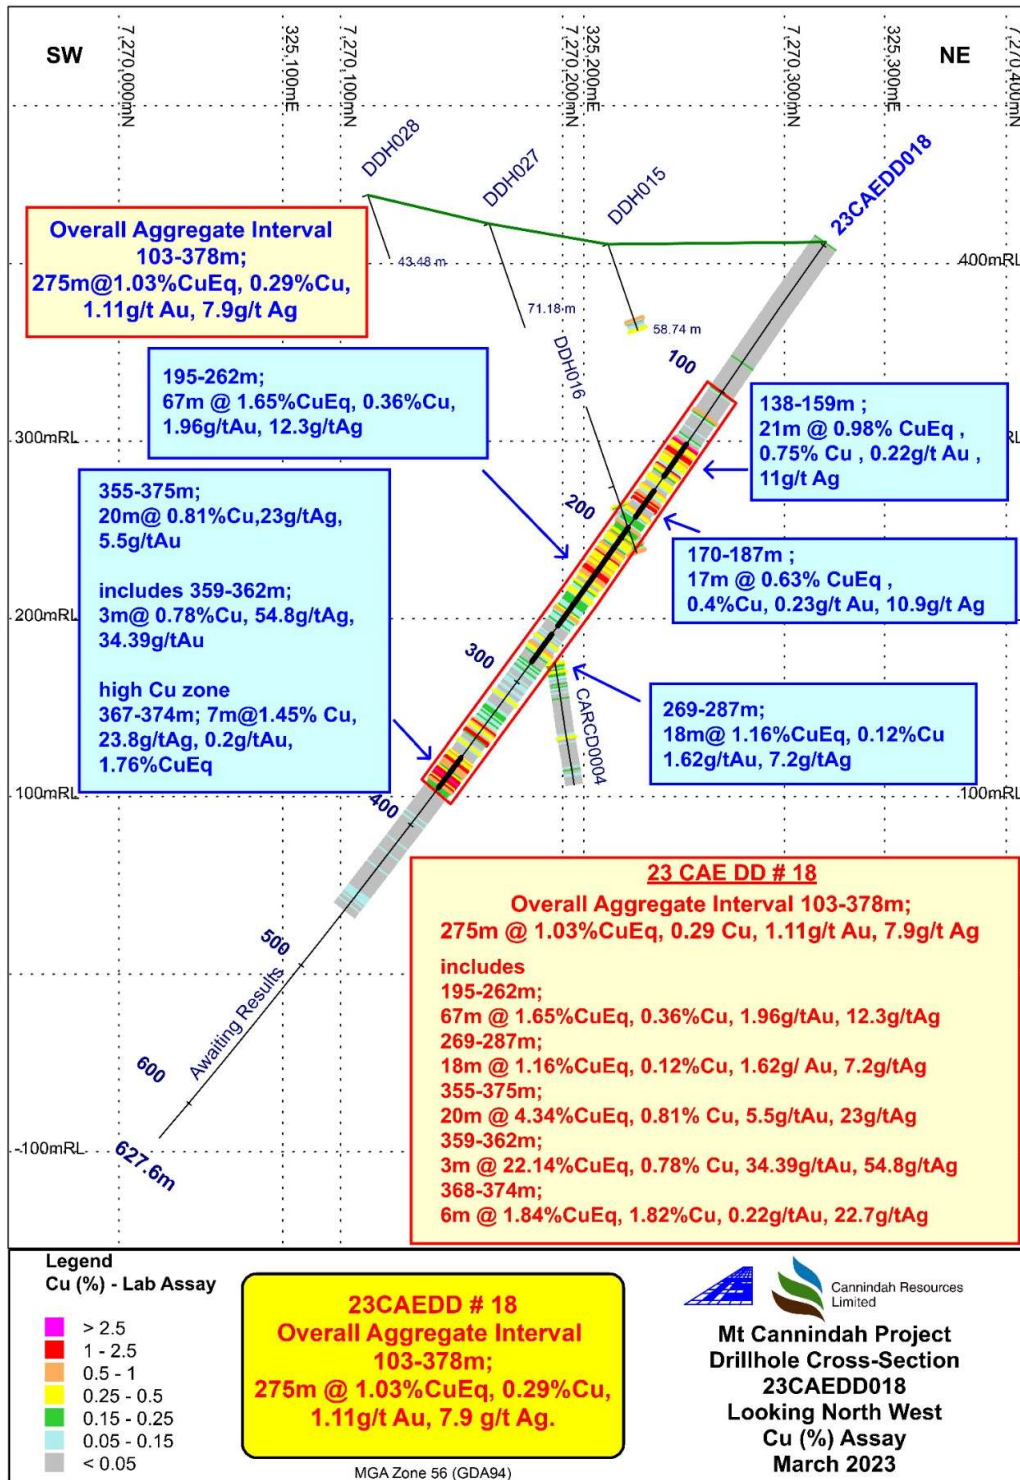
SW

7,270,000mN

325,100mE

7,270,100mN

7,270,200mN

325,200mE

7,270,300mN

325,300mE

NE

7,270,400mN

DDH028

DDH027

DDH015

23CAEDD018

Overall Aggregate Interval 103-378m; 275m@1.03%CuEq, 0.29%Cu, 1.11g/t Au, 7.9g/t Ag

43.48 m

71.18 m

58.74 m

400mRL

100

195-262m; 67m @ 1.65%CuEq, 0.36%Cu, 1.96g/tAu, 12.3g/tAg

DDH016

138-159m ; 21m @ 0.98% CuEq , 0.75% Cu , 0.22g/t Au , 11g/t Ag

300mRL

RL

355-375m; 20m@ 0.81%Cu,23g/tAg, 5.5g/tAu

includes 359-362m; 3m@ 0.78%Cu, 54.8g/tAg, 34.39g/tAu

high Cu zone 367-374m; 7m@1.45% Cu, 23.8g/tAg, 0.2g/tAu, 1.76%CuEq

200

170-187m ; 17m @ 0.63% CuEq , 0.4%Cu, 0.23g/t Au, 10.9g/t Ag

200mRL

300

CARCD0004

269-287m; 18m@ 1.16%CuEq, 0.12%Cu 1.62g/tAu, 7.2g/tAg

100mRL

400

100mRL

23 CAE DD # 18
Overall Aggregate Interval 103-378m;
275m @ 1.03%CuEq, 0.29 Cu, 1.11g/t Au, 7.9g/t Ag

includes
195-262m;
67m @ 1.65%CuEq, 0.36%Cu, 1.96g/tAu, 12.3g/tAg
269-287m;
18m @ 1.16%CuEq, 0.12%Cu, 1.62g/ Au, 7.2g/tAg
355-375m;
20m @ 4.34%CuEq, 0.81% Cu, 5.5g/tAu, 23g/tAg
359-362m;
3m @ 22.14%CuEq, 0.78% Cu, 34.39g/tAu, 54.8g/tAg
368-374m;
6m @ 1.84%CuEq, 1.82%Cu, 0.22g/tAu, 22.7g/tAg

500

Awaiting Results

600

-100mRL

627.6m

Legend
Cu (%) - Lab Assay
> 2.5
1 - 2.5
0.5 - 1
0.25 - 0.5
0.15 - 0.25
0.05 - 0.15
< 0.05

23CAEDD # 18
Overall Aggregate Interval
103-378m;
275m @ 1.03%CuEq, 0.29%Cu, 1.11g/t Au, 7.9 g/t Ag.

MGA Zone 56 (GDA94)

Cannindah Resources Limited

Mt Cannindah Project
Drillhole Cross-Section
23CAEDD018
Looking North West
Cu (%) Assay
March 2023